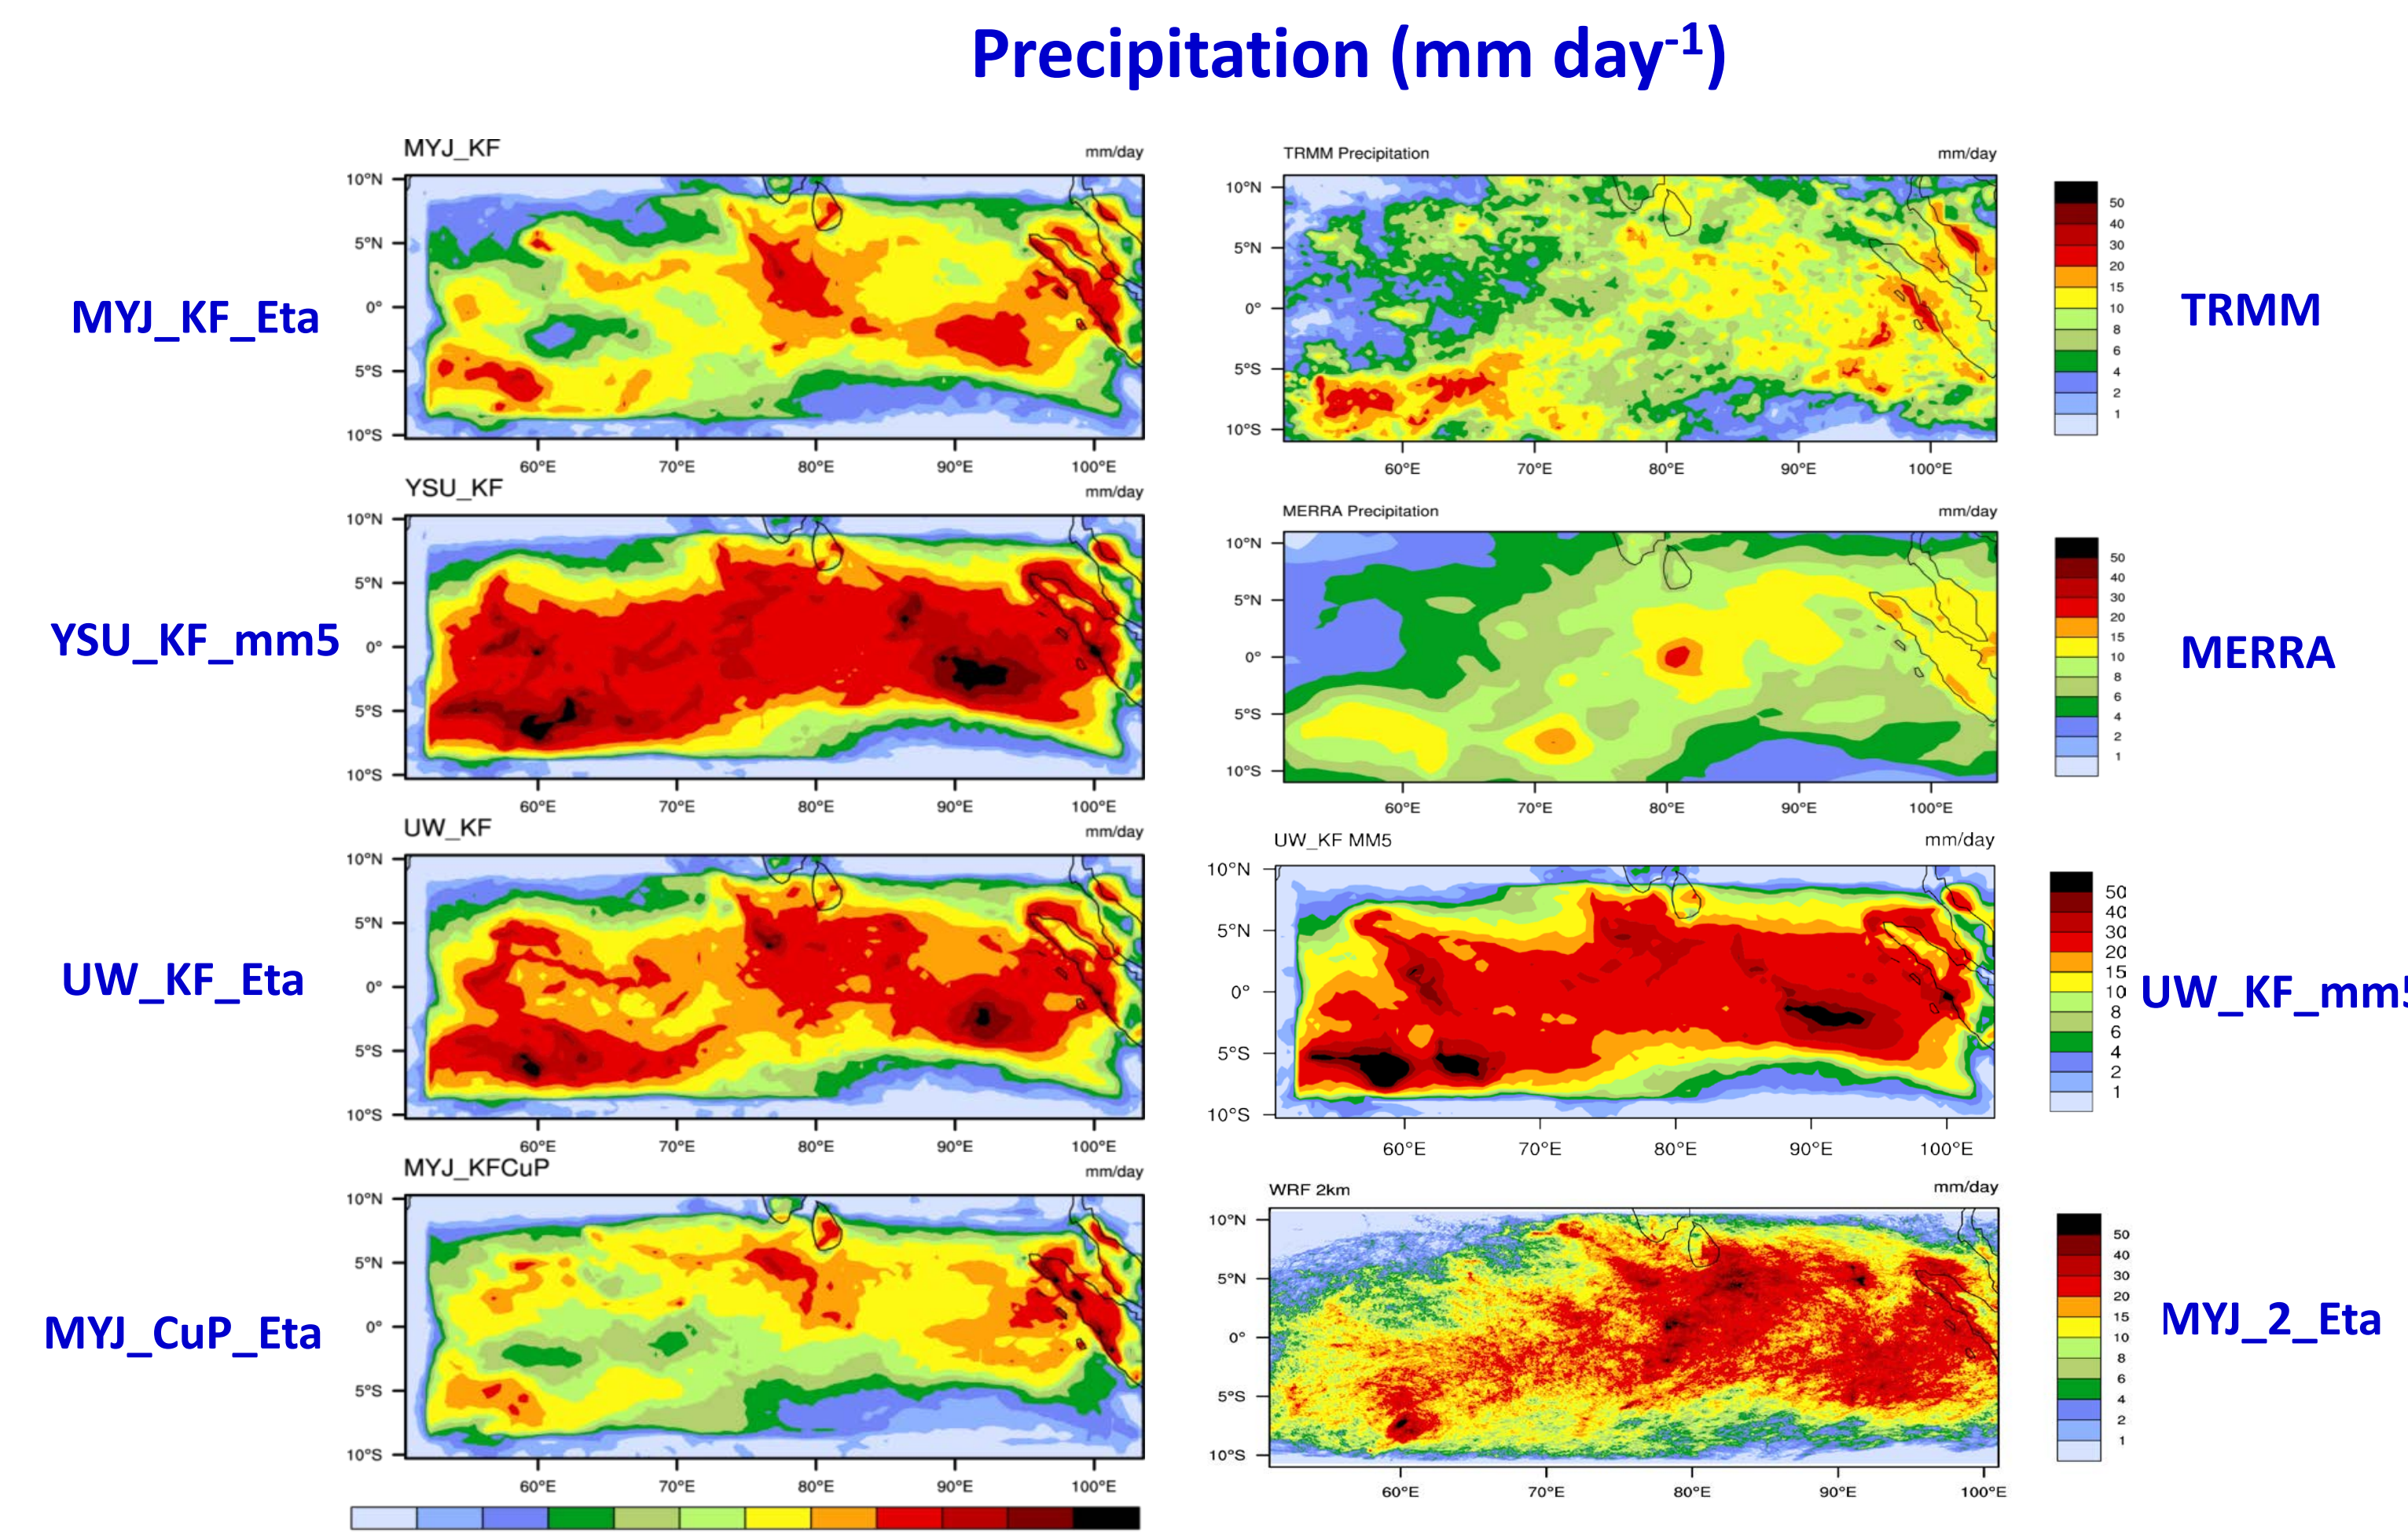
Precipitation (mm day$^{-1}$)

MYJ_KF_Eta

MYJ_KF mm/day
10°N
5°N
0°
5°S
10°S
60°E 70°E 80°E 90°E 100°E

TRMM Precipitation mm/day
10°N
5°N
0°
5°S
10°S
60°E 70°E 80°E 90°E 100°E

50
40
30
20
15
10
8
6
4
2
1

TRMM

YSU_KF_mm5

YSU_KF mm/day
10°N
5°N
0°
5°S
10°S
60°E 70°E 80°E 90°E 100°E

MERRA Precipitation mm/day
10°N
5°N
0°
5°S
10°S
60°E 70°E 80°E 90°E 100°E

50
40
30
20
15
10
8
6
4
2
1

MERRA

UW_KF_Eta

UW_KF mm/day
10°N
5°N
0°
5°S
10°S
60°E 70°E 80°E 90°E 100°E

UW_KF MM5 mm/day
10°N
5°N
0°
5°S
10°S
60°E 70°E 80°E 90°E 100°E

50
40
30
20
15
10
8
6
4
2
1

UW_KF_mm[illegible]

MYJ_CuP_Eta

MYJ_KFCuP mm/day
10°N
5°N
0°
5°S
10°S
60°E 70°E 80°E 90°E 100°E

WRF 2km mm/day
10°N
5°N
0°
5°S
10°S
60°E 70°E 80°E 90°E 100°E

50
40
30
20
15
10
8
6
4
2
1

MYJ_2_Eta